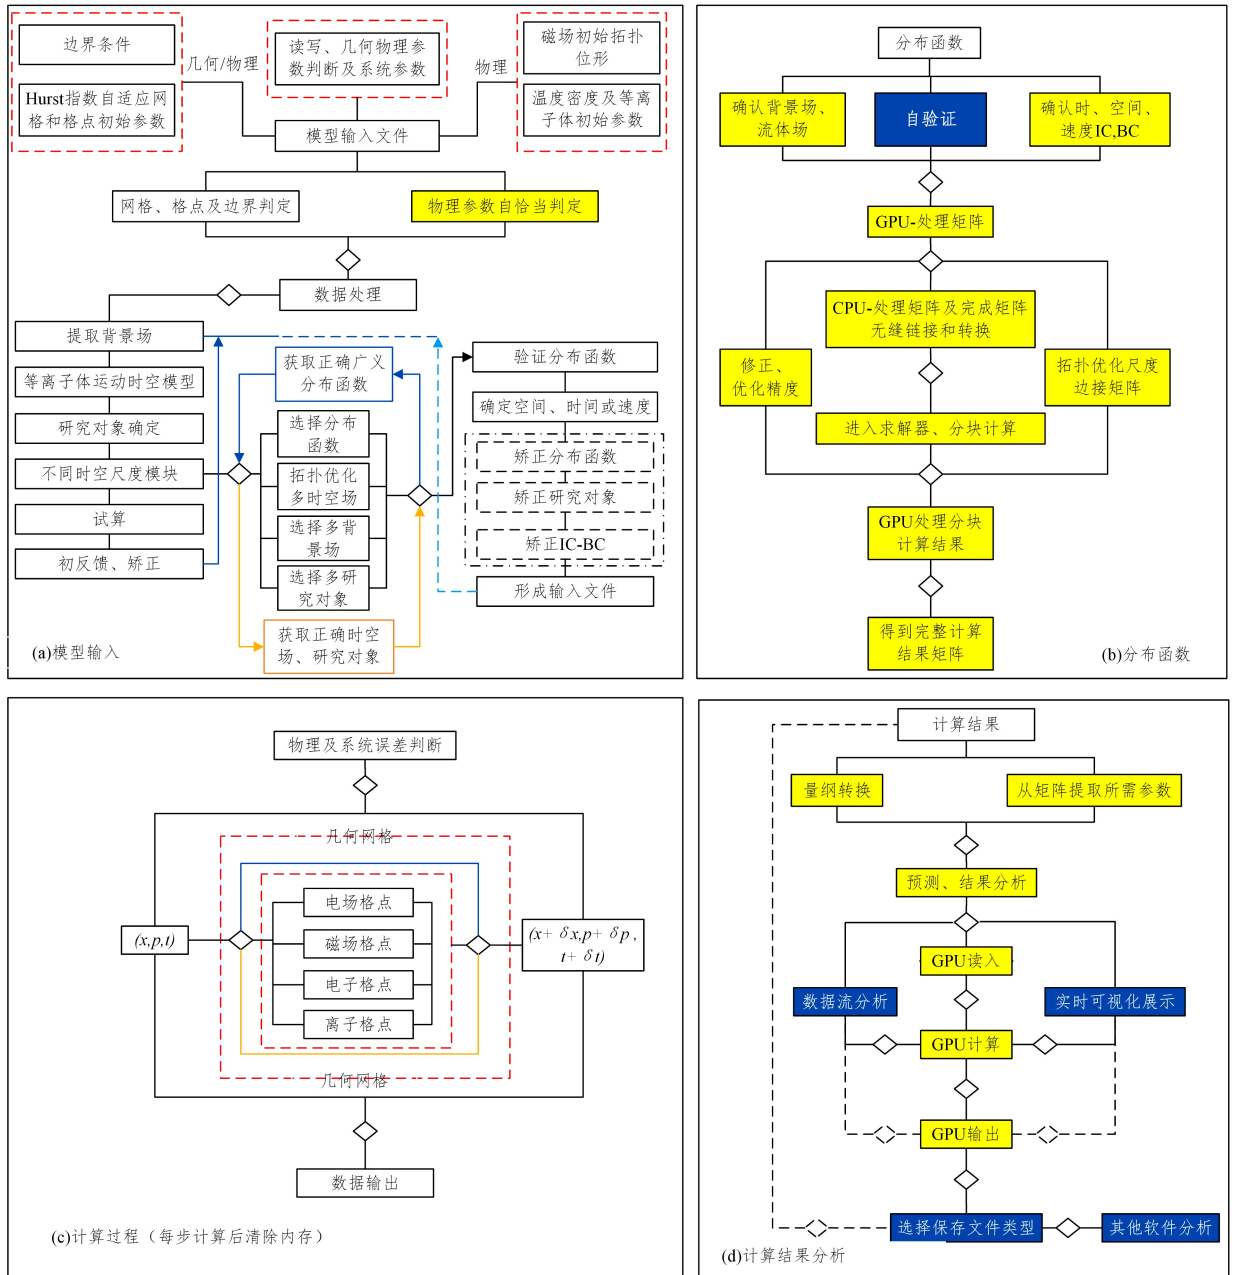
边界条件

Hurst指数自适应网格和格点初始参数

几何/物理

读写、几何物理参数判断及系统参数

物理

磁场初始拓扑位形

温度密度及等离子体初始参数

模型输入文件

网格、格点及边界判定

物理参数自恰当判定

数据处理

提取背景场

等离子体运动时空模型

研究对象确定

不同时空尺度模块

试算

初反馈、矫正

获取正确广义分布函数

选择分布函数

拓扑优化多时空场

选择多背景场

选择多研究对象

获取正确时空场、研究对象

验证分布函数

确定空间、时间或速度

矫正分布函数

矫正研究对象

矫正IC-BC

形成输入文件

(a)模型输入

分布函数

确认背景场、流体场

自验证

确认时、空间、速度IC,BC

GPU-处理矩阵

CPU-处理矩阵及完成矩阵无缝链接和转换

修正、优化精度

拓扑优化尺度边接矩阵

进入求解器、分块计算

GPU处理分块计算结果

得到完整计算结果矩阵

(b)分布函数

物理及系统误差判断

几何网格

$(x,p,t)$

电场格点

磁场格点

电子格点

离子格点

$(x+\delta x, p+\delta p, t+\delta t)$

几何网格

数据输出

(c)计算过程（每步计算后清除内存）

计算结果

量纲转换

从矩阵提取所需参数

预测、结果分析

GPU读入

数据流分析

实时可视化展示

GPU计算

GPU输出

选择保存文件类型

其他软件分析

(d)计算结果分析